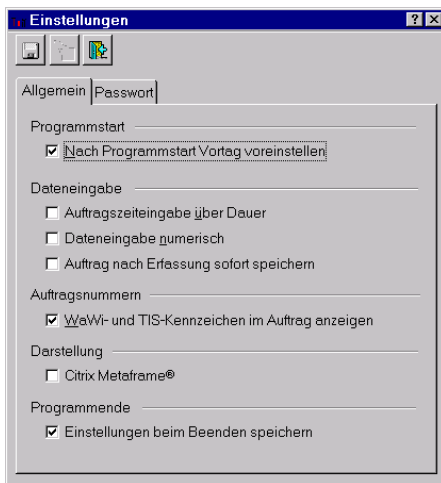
Einstellungen

?
X

Allgemein
Passwort

Programmstart

☑ Nach Programmstart Vortag voreinstellen

Dateneingabe

☐ Auftragszeiteingabe über Dauer

☐ Dateneingabe numerisch

☐ Auftrag nach Erfassung sofort speichern

Auftragsnummern

☑ WaWi- und TIS-Kennzeichen im Auftrag anzeigen

Darstellung

☐ Citrix Metaframe®

Programmende

☑ Einstellungen beim Beenden speichern